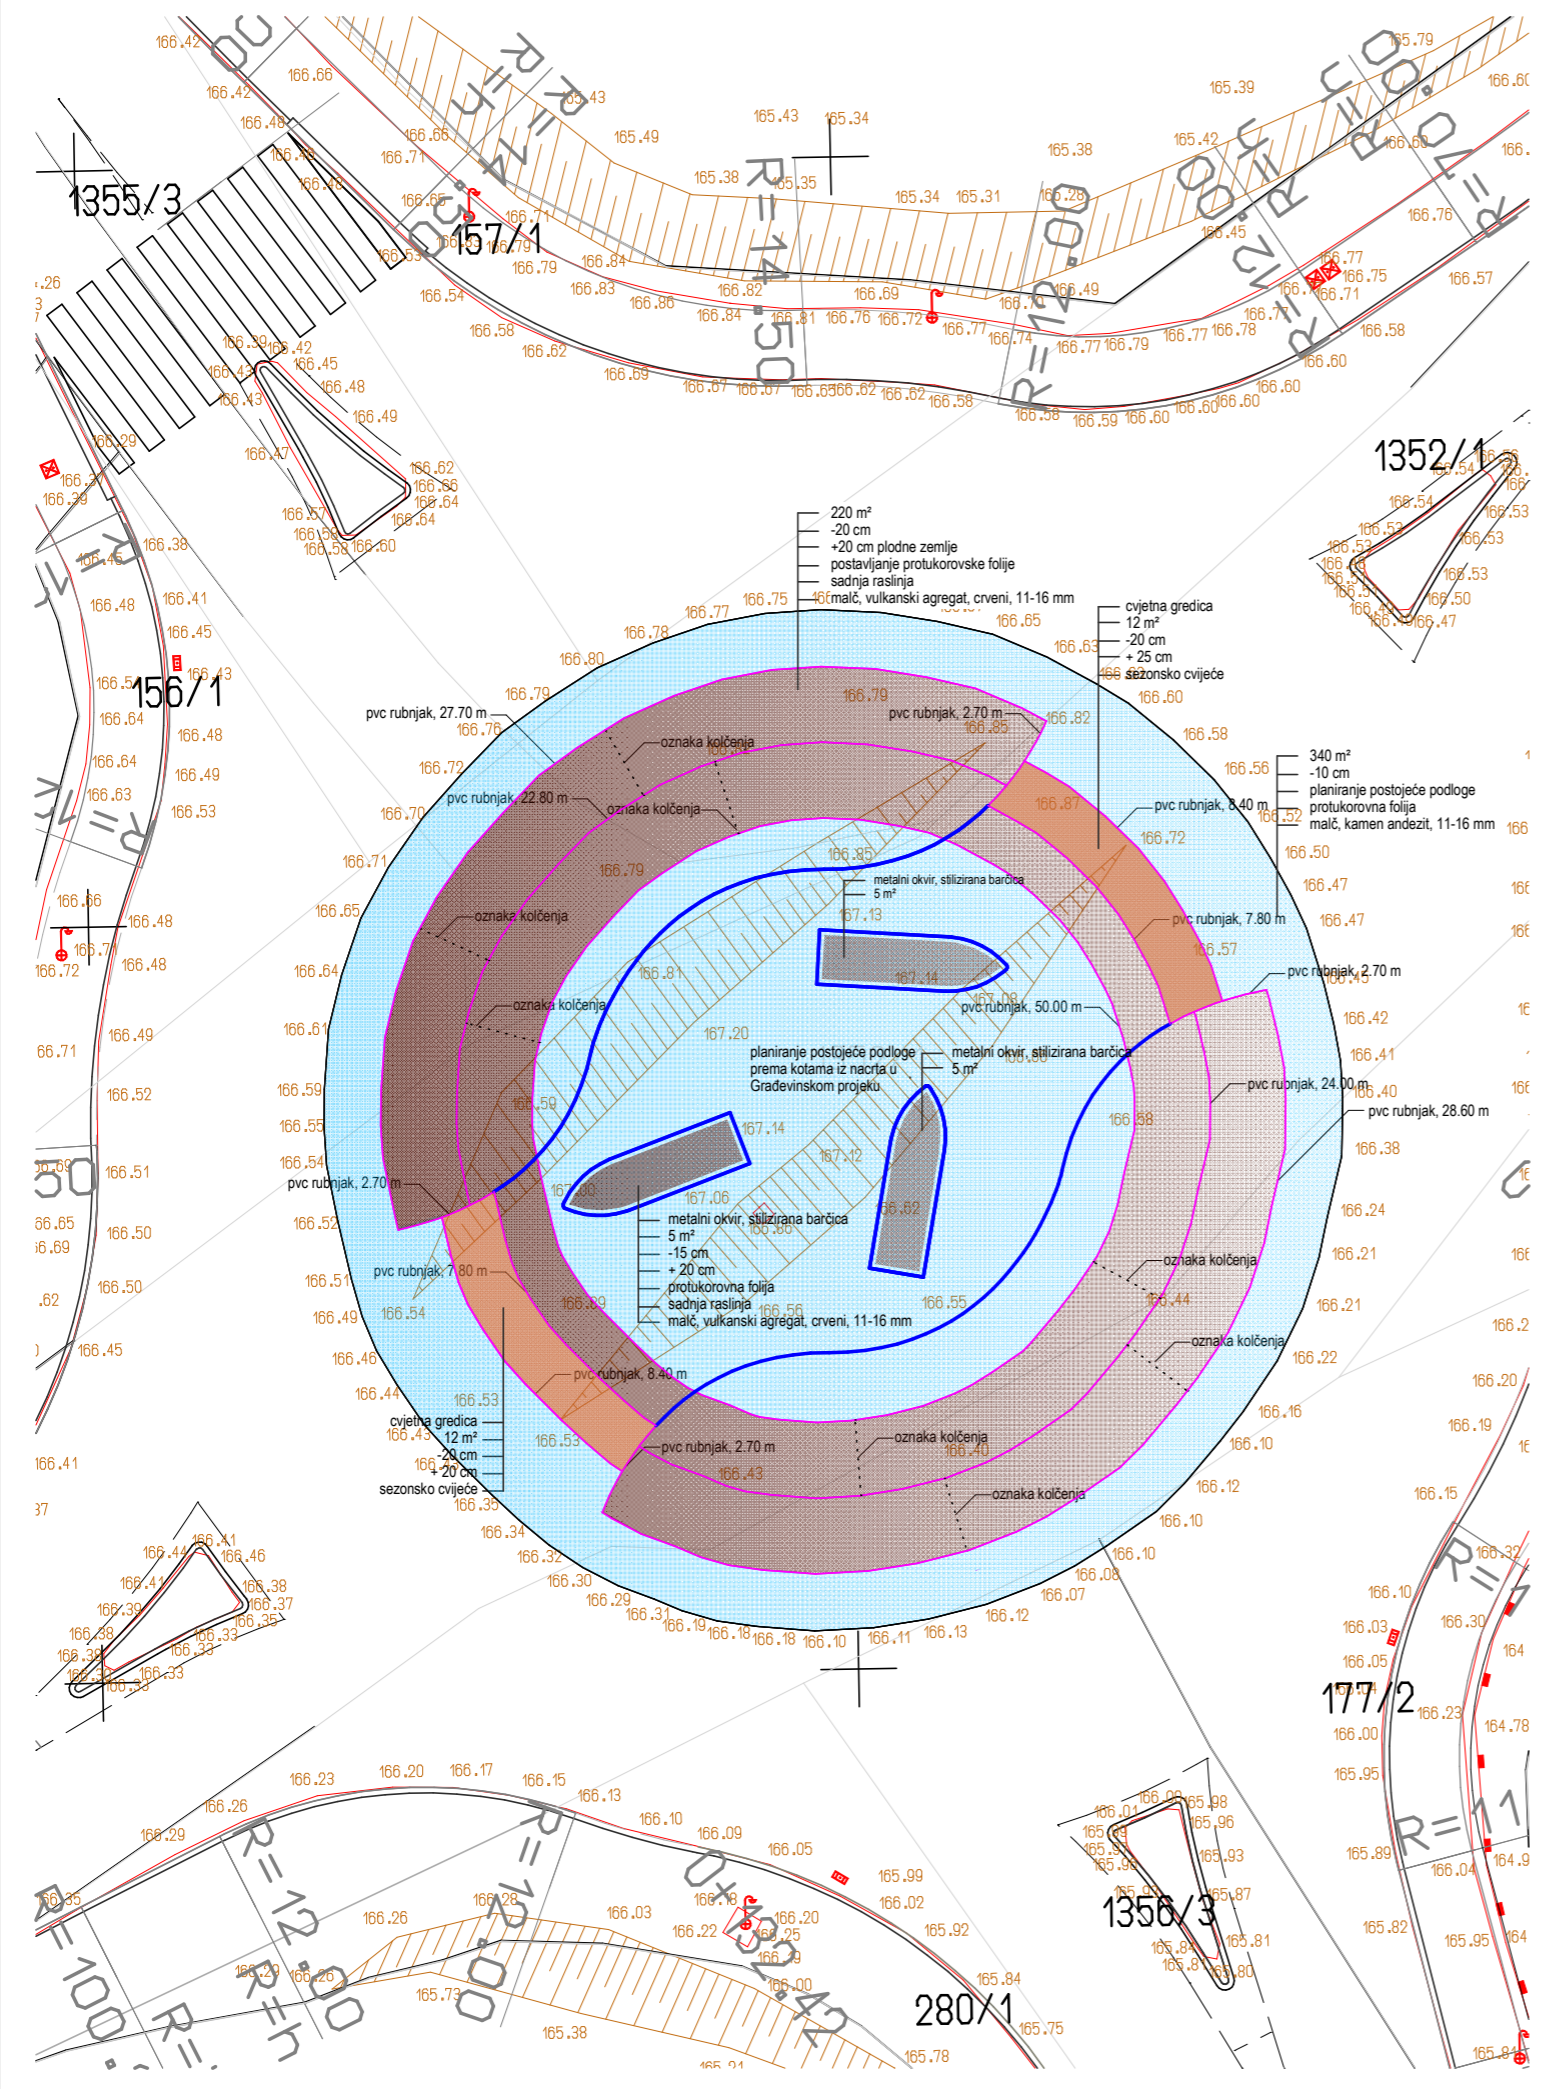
1355/3

157/1

156/1

1352/1

177/2

1356/3

280/1

R=14.50

R=12.00

R=12.00

R=12.00

R=100.

0+032.42

220 m²
-20 cm
+20 cm plodne zemlje
postavljanje protukorovske folije
sadnja raslinja
malč, vulkanski agregat, crveni, 11-16 mm

cvjetna gredica
12 m²
-20 cm
+ 25 cm
sezonsko cvijeće

340 m²
-10 cm
planiranje postojeće podloge
protukorovna folija
malč, kamen andezit, 11-16 mm

pvc rubnjak, 27.70 m

pvc rubnjak, 2.70 m

oznaka kolčenja

pvc rubnjak, 22.80 m

oznaka kolčenja

pvc rubnjak, 8.40 m

metalni okvir, stilizirana barčica
5 m²

pvc rubnjak, 7.80 m

oznaka kolčenja

pvc rubnjak, 2.70 m

oznaka kolčenja

pvc rubnjak, 50.00 m

planiranje postojeće podloge prema kotama iz nacrta u Građevinskom projektu

metalni okvir, stilizirana barčica
5 m²

pvc rubnjak, 24.00 m

pvc rubnjak, 28.60 m

pvc rubnjak, 2.70 m

metalni okvir, stilizirana barčica
5 m²
-15 cm
+ 20 cm
protukorovna folija
sadnja raslinja
malč, vulkanski agregat, crveni, 11-16 mm

oznaka kolčenja

pvc rubnjak, 7.80 m

oznaka kolčenja

pvc rubnjak, 8.40 m

cvjetna gredica
12 m²
-20 cm
+ 20 cm
sezonsko cvijeće

pvc rubnjak, 2.70 m

oznaka kolčenja

oznaka kolčenja

166.42 166.66 166.42 166.48 165.43 165.49 165.43 165.34 165.39 165.79 166.60 166.71 166.65 166.71 166.79 166.84 166.83 166.86 166.82 166.69 166.70 166.49 165.38 165.35 165.34 165.31 165.28 165.42 165.45 166.76 166.77 166.75 166.71 166.57 166.54 166.58 166.62 166.69 166.67 166.67 166.65 166.62 166.62 166.58 166.58 166.59 166.60 166.60 166.60 166.84 166.81 166.76 166.72 166.77 166.74 166.77 166.79 166.77 166.78 166.58 166.60 166.39 166.42 166.45 166.43 166.48 166.43 166.49 166.47 166.62 166.66 166.64 166.64 166.57 166.58 166.58 166.60 166.29 166.37 166.39 166.38 166.48 166.41 166.45 166.43 166.54 166.64 166.48 166.64 166.49 166.63 166.53 166.66 166.48 166.72 166.48 166.49 166.71 166.52 166.51 166.65 166.50 166.69 166.50 166.45 166.41 166.77 166.75 166.65 166.78 166.80 166.63 166.60 166.79 166.79 166.82 166.85 166.58 166.76 166.56 166.72 166.87 166.52 166.72 166.50 166.70 166.85 166.47 166.71 166.79 167.13 166.47 166.65 167.14 166.57 166.64 166.81 167.08 166.45 166.61 167.20 166.42 166.41 166.59 166.59 166.40 166.55 167.14 166.58 166.38 166.54 167.12 166.24 166.52 167.00 167.06 166.62 166.21 166.51 166.21 166.49 166.54 166.59 166.56 166.55 166.44 166.22 166.46 166.16 166.44 166.53 166.10 166.43 166.53 166.40 166.43 166.12 166.35 166.34 166.10 166.32 166.10 166.30 166.08 166.29 166.07 166.31 166.12 166.19 166.18 166.18 166.10 166.11 166.13 166.54 166.53 166.53 166.53 166.50 166.47 166.20 166.19 166.15 166.32 166.10 166.03 166.30 166.05 166.23 164.78 166.00 165.95 165.89 166.04 165.82 165.95 166.41 166.46 166.44 166.41 166.38 166.37 166.39 166.35 166.38 166.33 166.33 166.33 166.23 166.20 166.17 166.15 166.26 166.13 166.29 166.10 166.09 166.05 165.99 166.02 165.92 166.28 166.26 166.03 166.22 166.20 166.25 166.00 166.29 166.26 165.73 165.38 165.84 165.75 165.78 166.01 166.00 165.98 165.96 165.93 165.87 165.81 165.80 165.84